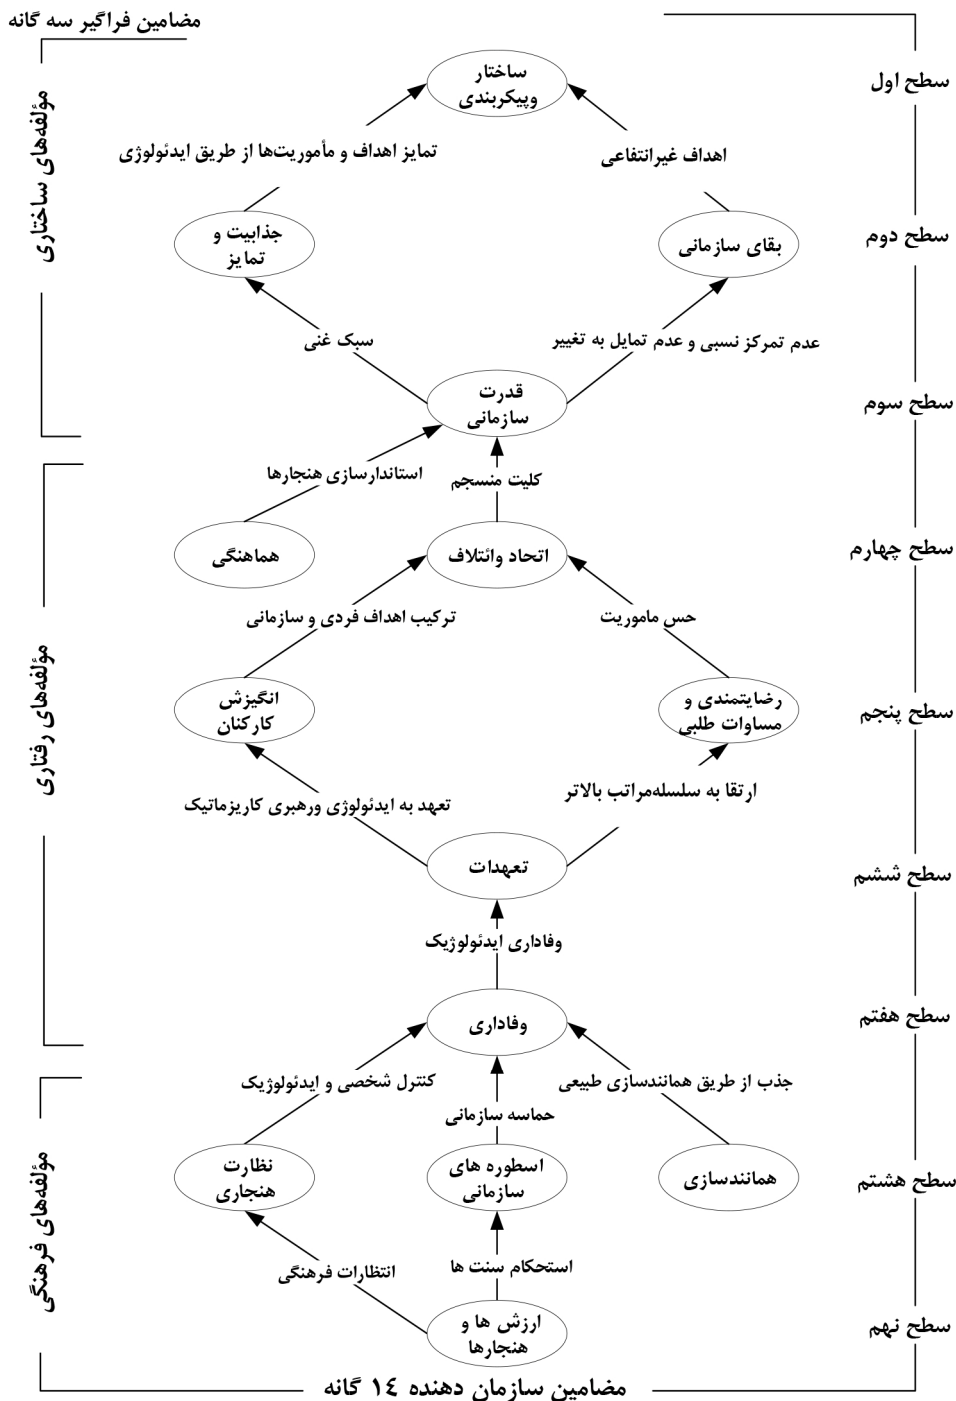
مضامین فراگیر سه گانه

مؤلفه‌های ساختاری

مؤلفه‌های رفتاری

مؤلفه‌های فرهنگی

سطح اول

ساختار وپیکربندی

تمایز اهداف و مأموریت‌ها از طریق ایدئولوژی

اهداف غیرانتفاعی

سطح دوم

جذابیت و تمایز

بقای سازمانی

سبک غنی

عدم تمرکز نسبی و عدم تمایل به تغییر

سطح سوم

قدرت سازمانی

استانداردسازی هنجارها

کلیت منسجم

سطح چهارم

هماهنگی

اتحاد وائتلاف

ترکیب اهداف فردی و سازمانی

حس ماموریت

سطح پنجم

انگیزش کارکنان

رضایتمندی و مساوات طلبی

تعهد به ایدئولوژی ورهبری کاریزماتیک

ارتقا به سلسله‌مراتب بالاتر

سطح ششم

تعهدات

وفاداری ایدئولوژیک

سطح هفتم

وفاداری

کنترل شخصی و ایدئولوژیک

حماسه سازمانی

جذب از طریق همانندسازی طبیعی

سطح هشتم

نظارت هنجاری

اسطوره های سازمانی

همانندسازی

انتظارات فرهنگی

استحکام سنت ها

سطح نهم

ارزش ها و هنجارها

مضامین سازمان دهنده ١٤ گانه